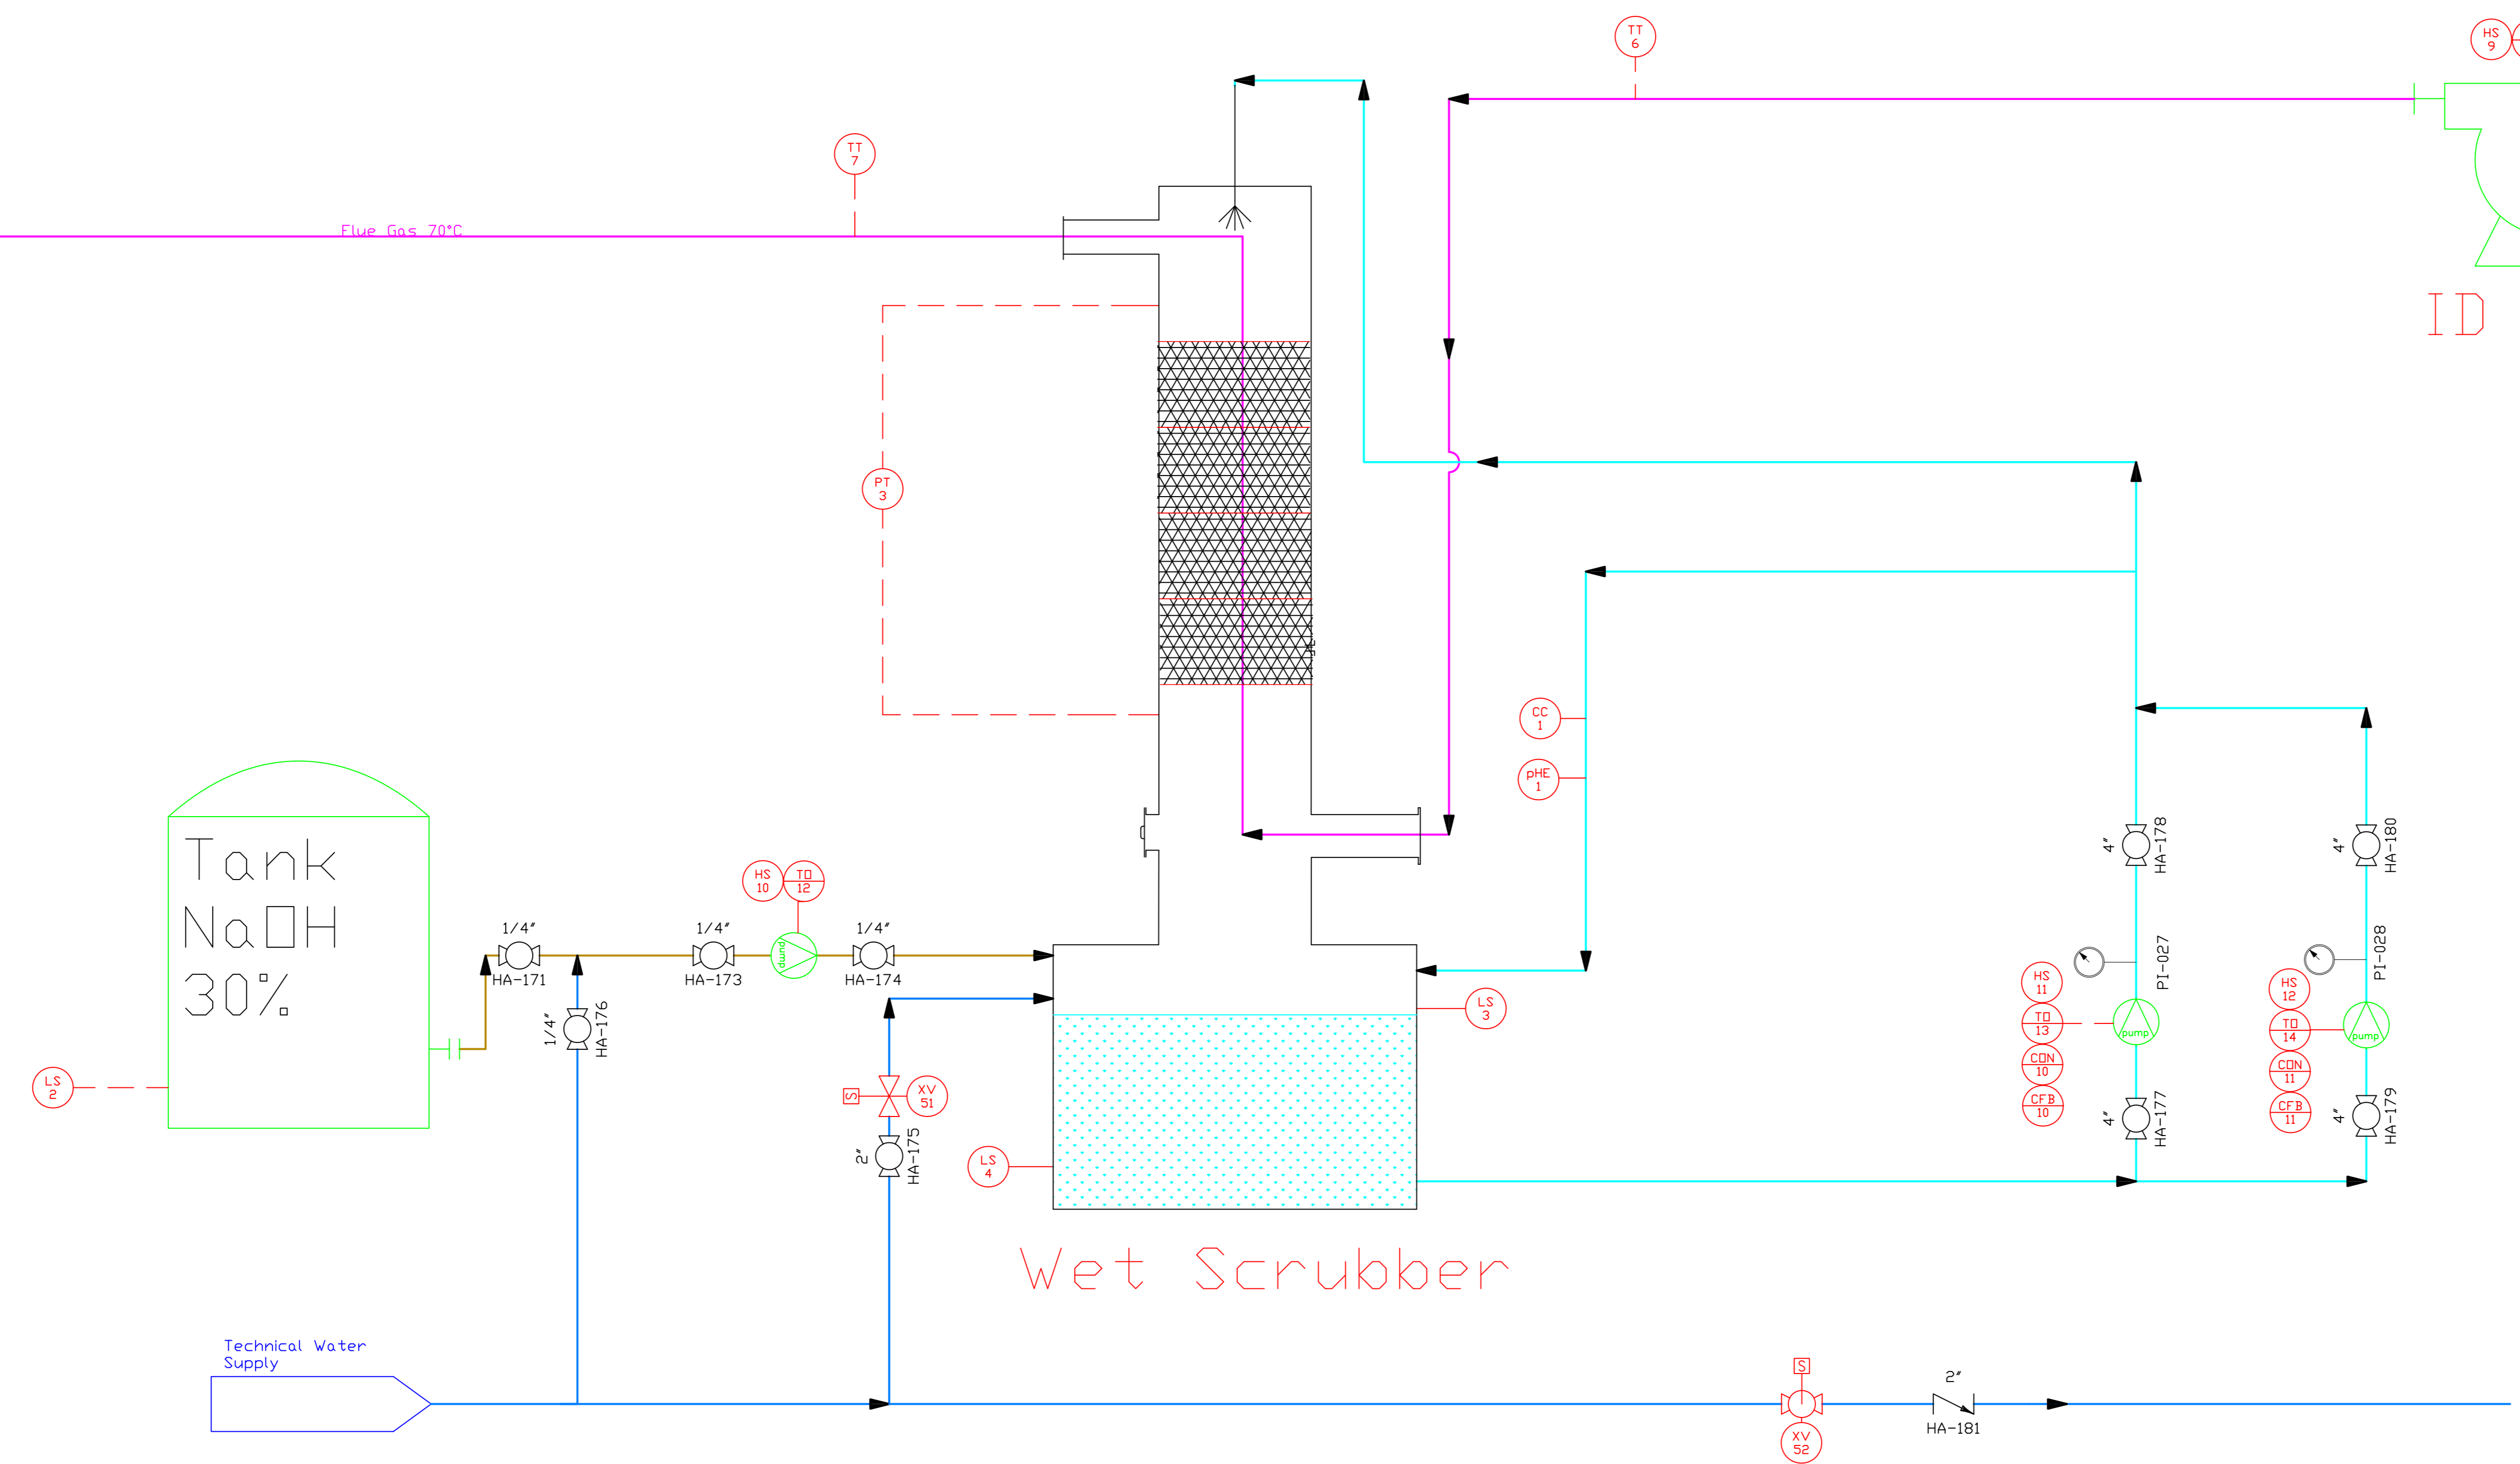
TT
6

HS
9

TT
7

Flue Gas 70°C

ID

PT
3

CC
1

pHE
1

Tank
NaOH
30%

HS
10

TD
12

1/4"
HA-171

1/4"
HA-173

pump

1/4"
HA-174

1/4"
HA-176

LS
3

LS
2

XV
51

S

2"
HA-175

LS
4

4"
HA-178

4"
HA-180

PI-027

PI-028

HS
11

TD
13

CON
10

CFB
10

HS
12

TD
14

CON
11

CFB
11

pump

pump

4"
HA-177

4"
HA-179

Wet Scrubber

Technical Water
Supply

S

XV
52

2"
HA-181